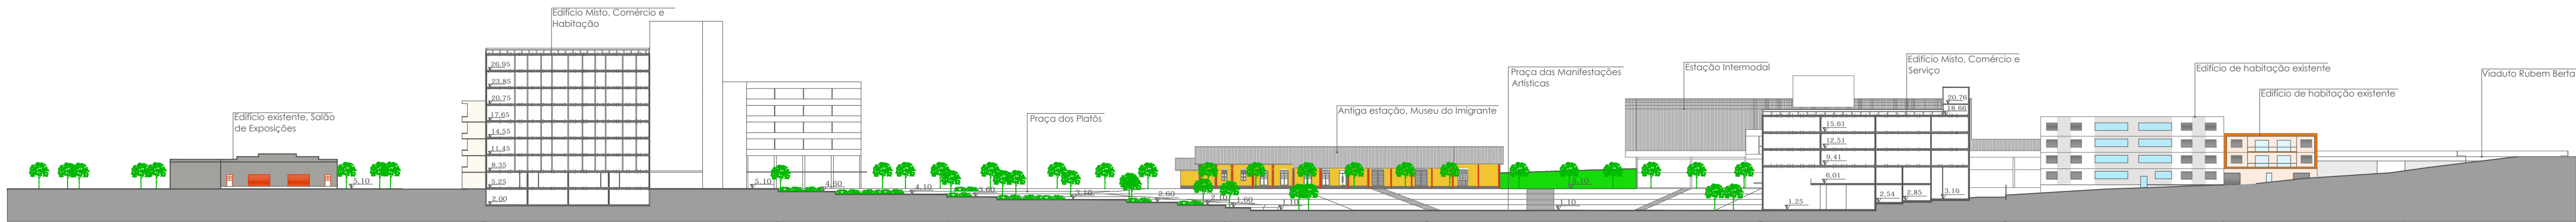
Edifício Misto, Comércio e Habitação

Edifício existente, Salão de Exposições

Praça dos Platôs

Antiga estação, Museu do Imigrante

Praça das Manifestações Artísticas

Estação Intermodal

Edifício Misto, Comércio e Serviço

Edifício de habitação existente

Edifício de habitação existente

Viaduto Rubem Berta

26.95
23.85
20.75
17.65
14.55
11.45
8.35
5.25
2.00
5.10
5.10
4.60
4.10
3.60
3.10
2.60
2.10
1.60
1.10
1.10
1.10
20.76
18.66
15.61
12.51
9.41
6.01
1.25
2.54
2.85
3.16